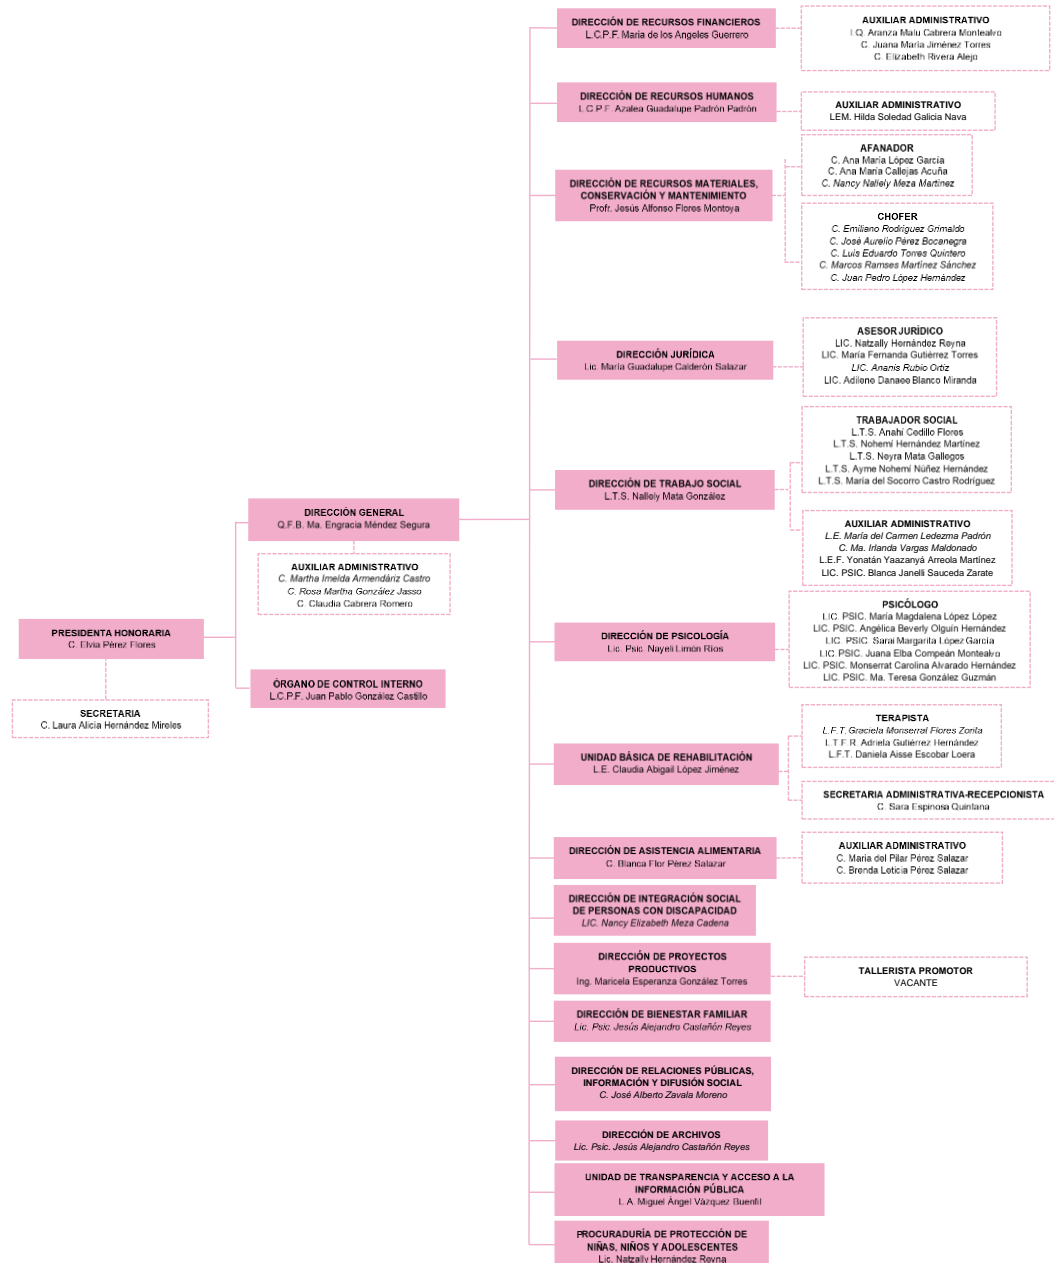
PRESIDENTA HONORARIA
C. Elvia Pérez Flores

SECRETARIA
C. Laura Alicia Hernández Mireles

DIRECCIÓN GENERAL
Q.F.B. Ma. Engracia Méndez Segura

AUXILIAR ADMINISTRATIVO
C. Martha Imelda Armendáriz Castro
C. Rosa Martha González Jasso
C. Claudia Cabrera Romero

ÓRGANO DE CONTROL INTERNO
L.C.P.F. Juan Pablo González Castillo

DIRECCIÓN DE RECURSOS FINANCIEROS
L.C.P.F. María de los Ángeles Guerrero

AUXILIAR ADMINISTRATIVO
I.Q. Aranza Malu Cabrera Montealvo
C. Juana María Jiménez Torres
C. Elizabeth Rivera Alejo

DIRECCIÓN DE RECURSOS HUMANOS
L.C.P.F. Azalea Guadalupe Padrón Padrón

AUXILIAR ADMINISTRATIVO
LEM. Hilda Soledad Galicia Nava

DIRECCIÓN DE RECURSOS MATERIALES, CONSERVACIÓN Y MANTENIMIENTO
Profr. Jesús Alfonso Flores Montoya

AFANADOR
C. Ana María López García
C. Ana María Callejas Acuña
C. Nancy Nallely Meza Martínez

CHOFER
C. Emiliano Rodríguez Grimaldo
C. José Aurelio Pérez Bocanegra
C. Luis Eduardo Torres Quintero
C. Marcos Ramses Martínez Sánchez
C. Juan Pedro López Hernández

DIRECCIÓN JURÍDICA
Lic. María Guadalupe Calderón Salazar

ASESOR JURÍDICO
LIC. Natzally Hernández Reyna
LIC. María Fernanda Gutiérrez Torres
LIC. Ananis Rubio Ortiz
LIC. Adilene Danaee Blanco Miranda

DIRECCIÓN DE TRABAJO SOCIAL
L.T.S. Nallely Mata González

TRABAJADOR SOCIAL
L.T.S. Anahí Cedillo Flores
L.T.S. Nohemí Hernández Martínez
L.T.S. Neyra Mata Gallegos
L.T.S. Ayme Nohemí Núñez Hernández
L.T.S. María del Socorro Castro Rodríguez

AUXILIAR ADMINISTRATIVO
L.E. María del Carmen Ledezma Padrón
C. Ma. Irlanda Vargas Maldonado
L.E.F. Yonatán Yaazanyá Arreola Martínez
LIC. PSIC. Blanca Janelli Sauceda Zarate

DIRECCIÓN DE PSICOLOGÍA
Lic. Psic. Nayeli Limón Ríos

PSICÓLOGO
LIC. PSIC. María Magdalena López López
LIC. PSIC. Angélica Beverly Olguín Hernández
LIC. PSIC. Sarai Margarita López García
LIC. PSIC. Juana Elba Compeán Montealvo
LIC. PSIC. Monserrat Carolina Alvarado Hernández
LIC. PSIC. Ma. Teresa González Guzmán

UNIDAD BÁSICA DE REHABILITACIÓN
L.E. Claudia Abigail López Jiménez

TERAPISTA
L.F.T. Graciela Monserrat Flores Zorita
L.T.F.R. Adriela Gutiérrez Hernández
L.F.T. Daniela Aisse Escobar Loera

SECRETARIA ADMINISTRATIVA-RECEPCIONISTA
C. Sara Espinosa Quintana

DIRECCIÓN DE ASISTENCIA ALIMENTARIA
C. Blanca Flor Pérez Salazar

AUXILIAR ADMINISTRATIVO
C. María del Pilar Pérez Salazar
C. Brenda Leticia Pérez Salazar

DIRECCIÓN DE INTEGRACIÓN SOCIAL DE PERSONAS CON DISCAPACIDAD
LIC. Nancy Elizabeth Meza Cadena

DIRECCIÓN DE PROYECTOS PRODUCTIVOS
Ing. Maricela Esperanza González Torres

TALLERISTA PROMOTOR
VACANTE

DIRECCIÓN DE BIENESTAR FAMILIAR
Lic. Psic. Jesús Alejandro Castañón Reyes

DIRECCIÓN DE RELACIONES PÚBLICAS, INFORMACIÓN Y DIFUSIÓN SOCIAL
C. José Alberto Zavala Moreno

DIRECCIÓN DE ARCHIVOS
Lic. Psic. Jesús Alejandro Castañón Reyes

UNIDAD DE TRANSPARENCIA Y ACCESO A LA INFORMACIÓN PÚBLICA
L.A. Miguel Ángel Vázquez Buenfil

PROCURADURÍA DE PROTECCIÓN DE NIÑAS, NIÑOS Y ADOLESCENTES
Lic. Natzally Hernández Reyna